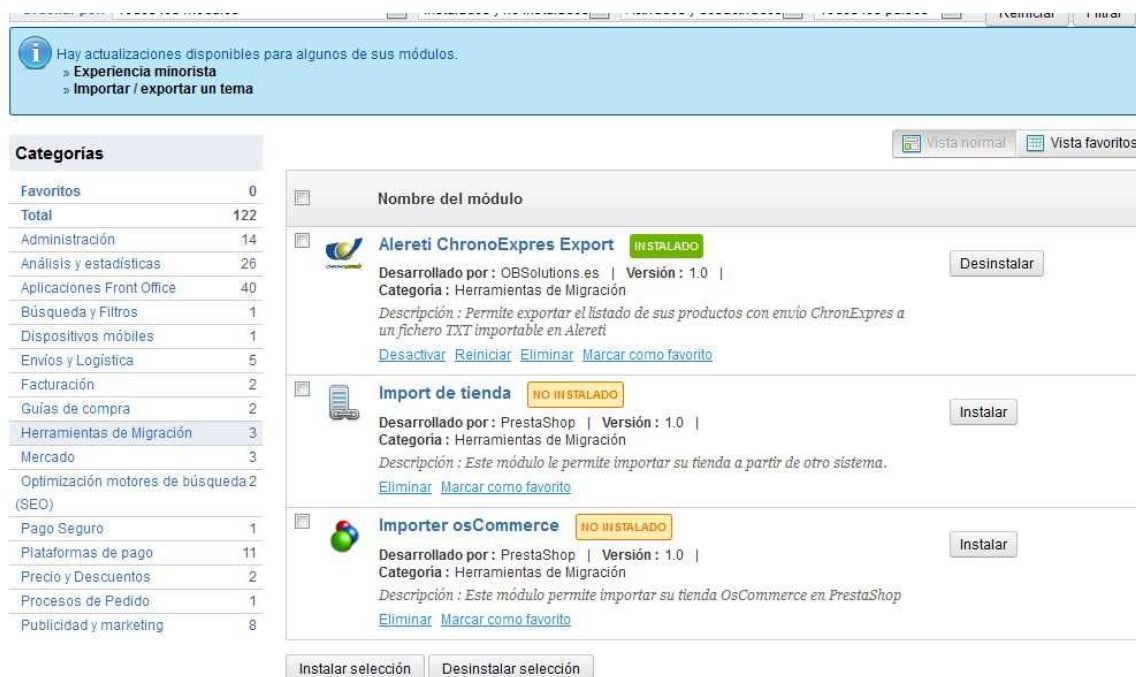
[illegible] Reiniciar Filtrar

Hay actualizaciones disponibles para algunos de sus módulos.
» Experiencia minorista
» Importar / exportar un tema

Categorías

| Categorías | |
|---|---|
| Favoritos | 0 |
| Total | 122 |
| Administración | 14 |
| Análisis y estadísticas | 26 |
| Aplicaciones Front Office | 40 |
| Búsqueda y Filtros | 1 |
| Dispositivos móbiles | 1 |
| Envíos y Logística | 5 |
| Facturación | 2 |
| Guías de compra | 2 |
| Herramientas de Migración | 3 |
| Mercado | 3 |
| Optimización motores de búsqueda (SEO) | 2 |
| Pago Seguro | 1 |
| Plataformas de pago | 11 |
| Precio y Descuentos | 2 |
| Procesos de Pedido | 1 |
| Publicidad y marketing | 8 |

Vista normal Vista favoritos

Nombre del módulo

Alereti ChronoExpres Export INSTALADO
Desarrollado por : OBSolutions.es | Versión : 1.0 |
Categoría : Herramientas de Migración
Descripción : Permite exportar el listado de sus productos con envío ChronExpres a un fichero TXT importable en Alereti
Desactivar Reiniciar Eliminar Marcar como favorito
Desinstalar

Import de tienda NO INSTALADO
Desarrollado por : PrestaShop | Versión : 1.0 |
Categoría : Herramientas de Migración
Descripción : Este módulo le permite importar su tienda a partir de otro sistema.
Eliminar Marcar como favorito
Instalar

Importer osCommerce NO INSTALADO
Desarrollado por : PrestaShop | Versión : 1.0 |
Categoría : Herramientas de Migración
Descripción : Este módulo permite importar su tienda OsCommerce en PrestaShop
Eliminar Marcar como favorito
Instalar

Instalar selección Desinstalar selección